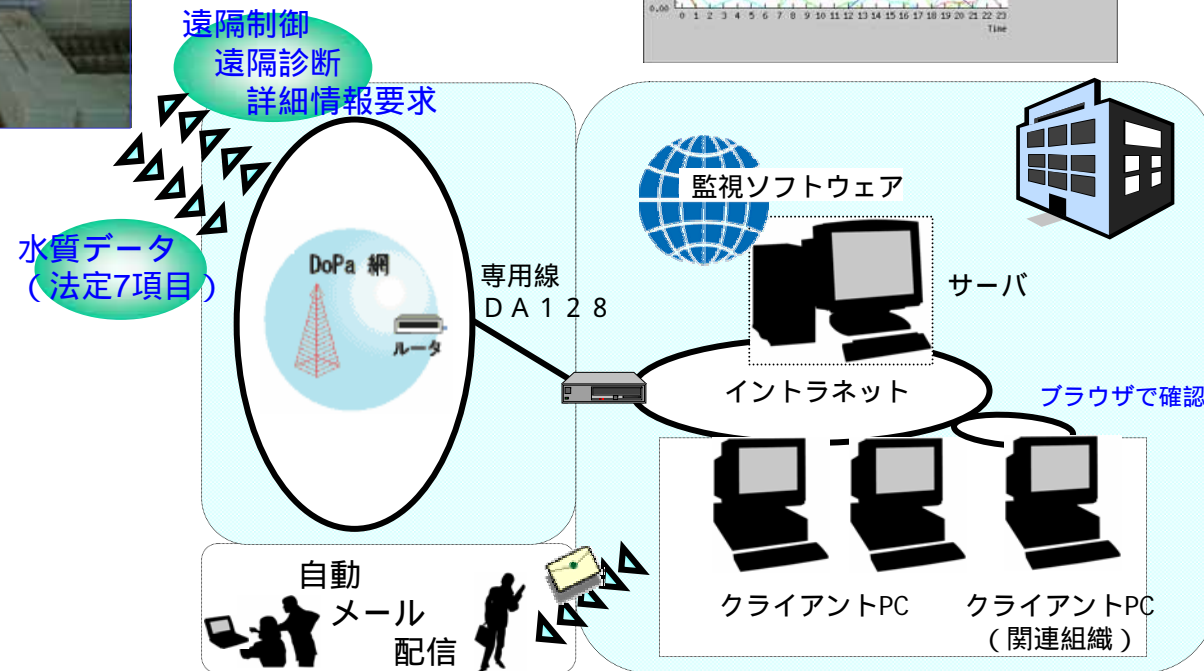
0.00 0 1 2 3 4 5 6 7 8 9 10 11 12 13 14 15 16 17 18 19 20 21 22 23
Time

遠隔制御
遠隔診断
詳細情報要求

水質データ
（法定7項目）

DoPa 網

ルータ

専用線
ＤＡ１２８

監視ソフトウェア

サーバ

イントラネット

ブラウザで確認

自動
メール
配信

クライアントPC

クライアントPC
（関連組織）